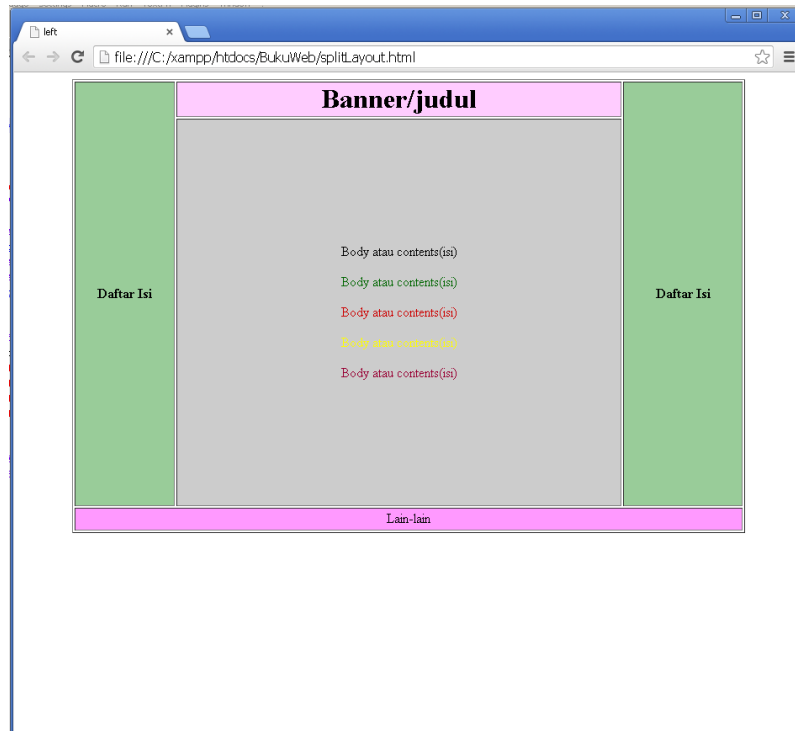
left
×
file:///C:/xampp/htdocs/BukuWeb/splitLayout.html

Banner/judul

Daftar Isi

Body atau contents(isi)

Body atau contents(isi)

Body atau contents(isi)

Body atau contents(isi)

Body atau contents(isi)

Daftar Isi

Lain-lain